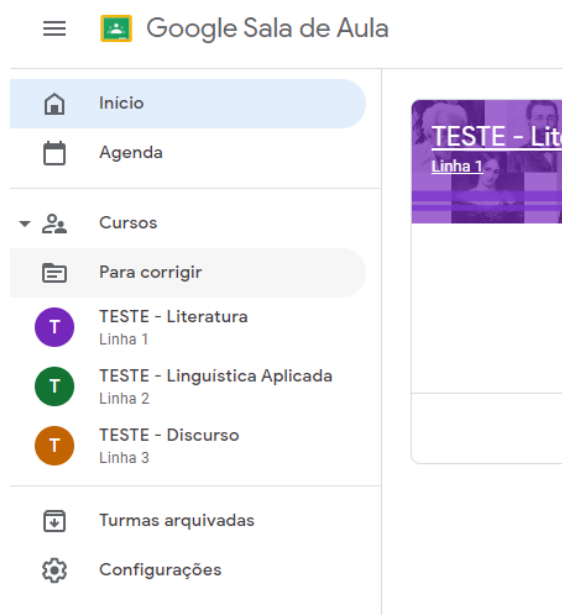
Google Sala de Aula

Início

Agenda

Cursos

Para corrigir

T TESTE - Literatura
Linha 1

T TESTE - Linguística Aplicada
Linha 2

T TESTE - Discurso
Linha 3

Turmas arquivadas

Configurações

TESTE - Lit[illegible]
Linha 1